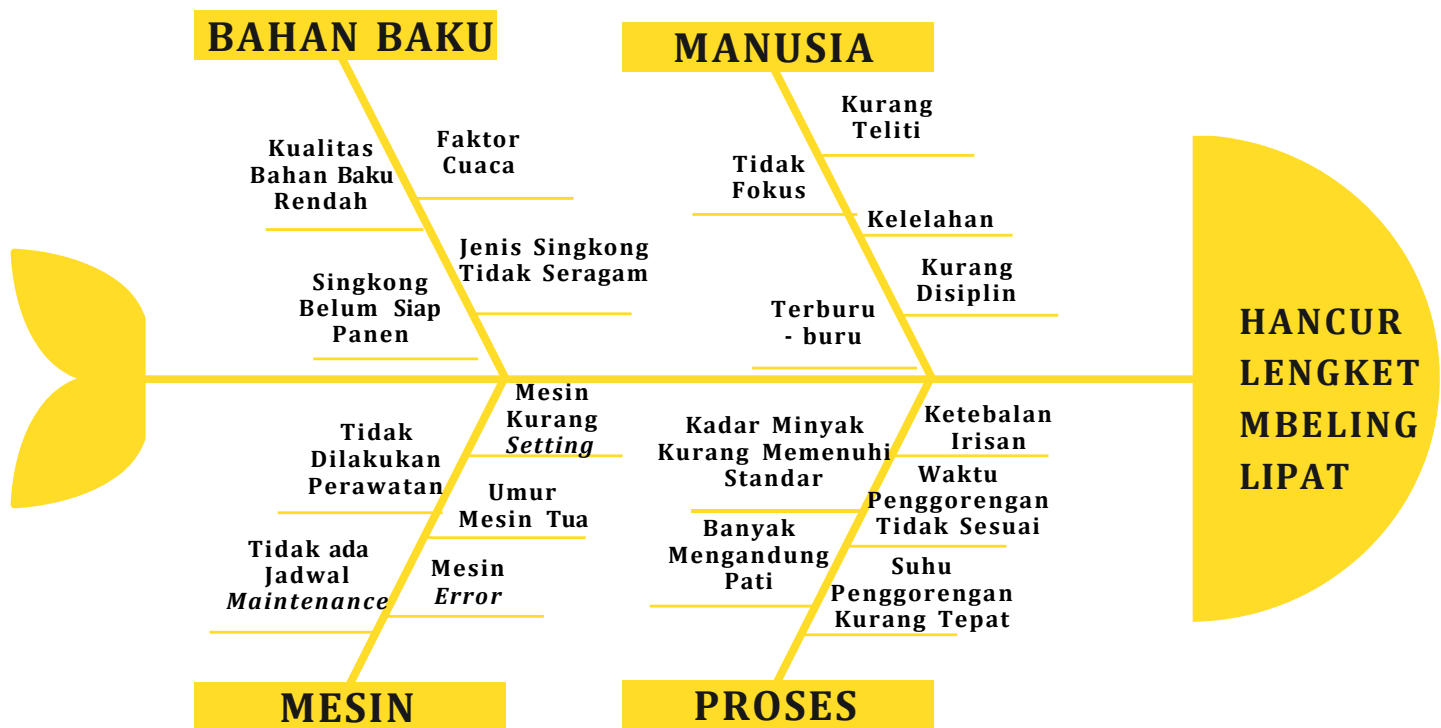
BAHAN BAKU

Kualitas Bahan Baku Rendah

Faktor Cuaca

Jenis Singkong Tidak Seragam

Singkong Belum Siap Panen

MANUSIA

Kurang Teliti

Tidak Fokus

Kelelahan

Kurang Disiplin

Terburu - buru

HANCUR LENGKET MBELING LIPAT

Mesin Kurang *Setting*

Tidak Dilakukan Perawatan

Umur Mesin Tua

Tidak ada Jadwal *Maintenance*

Mesin *Error*

MESIN

Kadar Minyak Kurang Memenuhi Standar

Ketebalan Irisan

Waktu Penggorengan Tidak Sesuai

Banyak Mengandung Pati

Suhu Penggorengan Kurang Tepat

PROSES